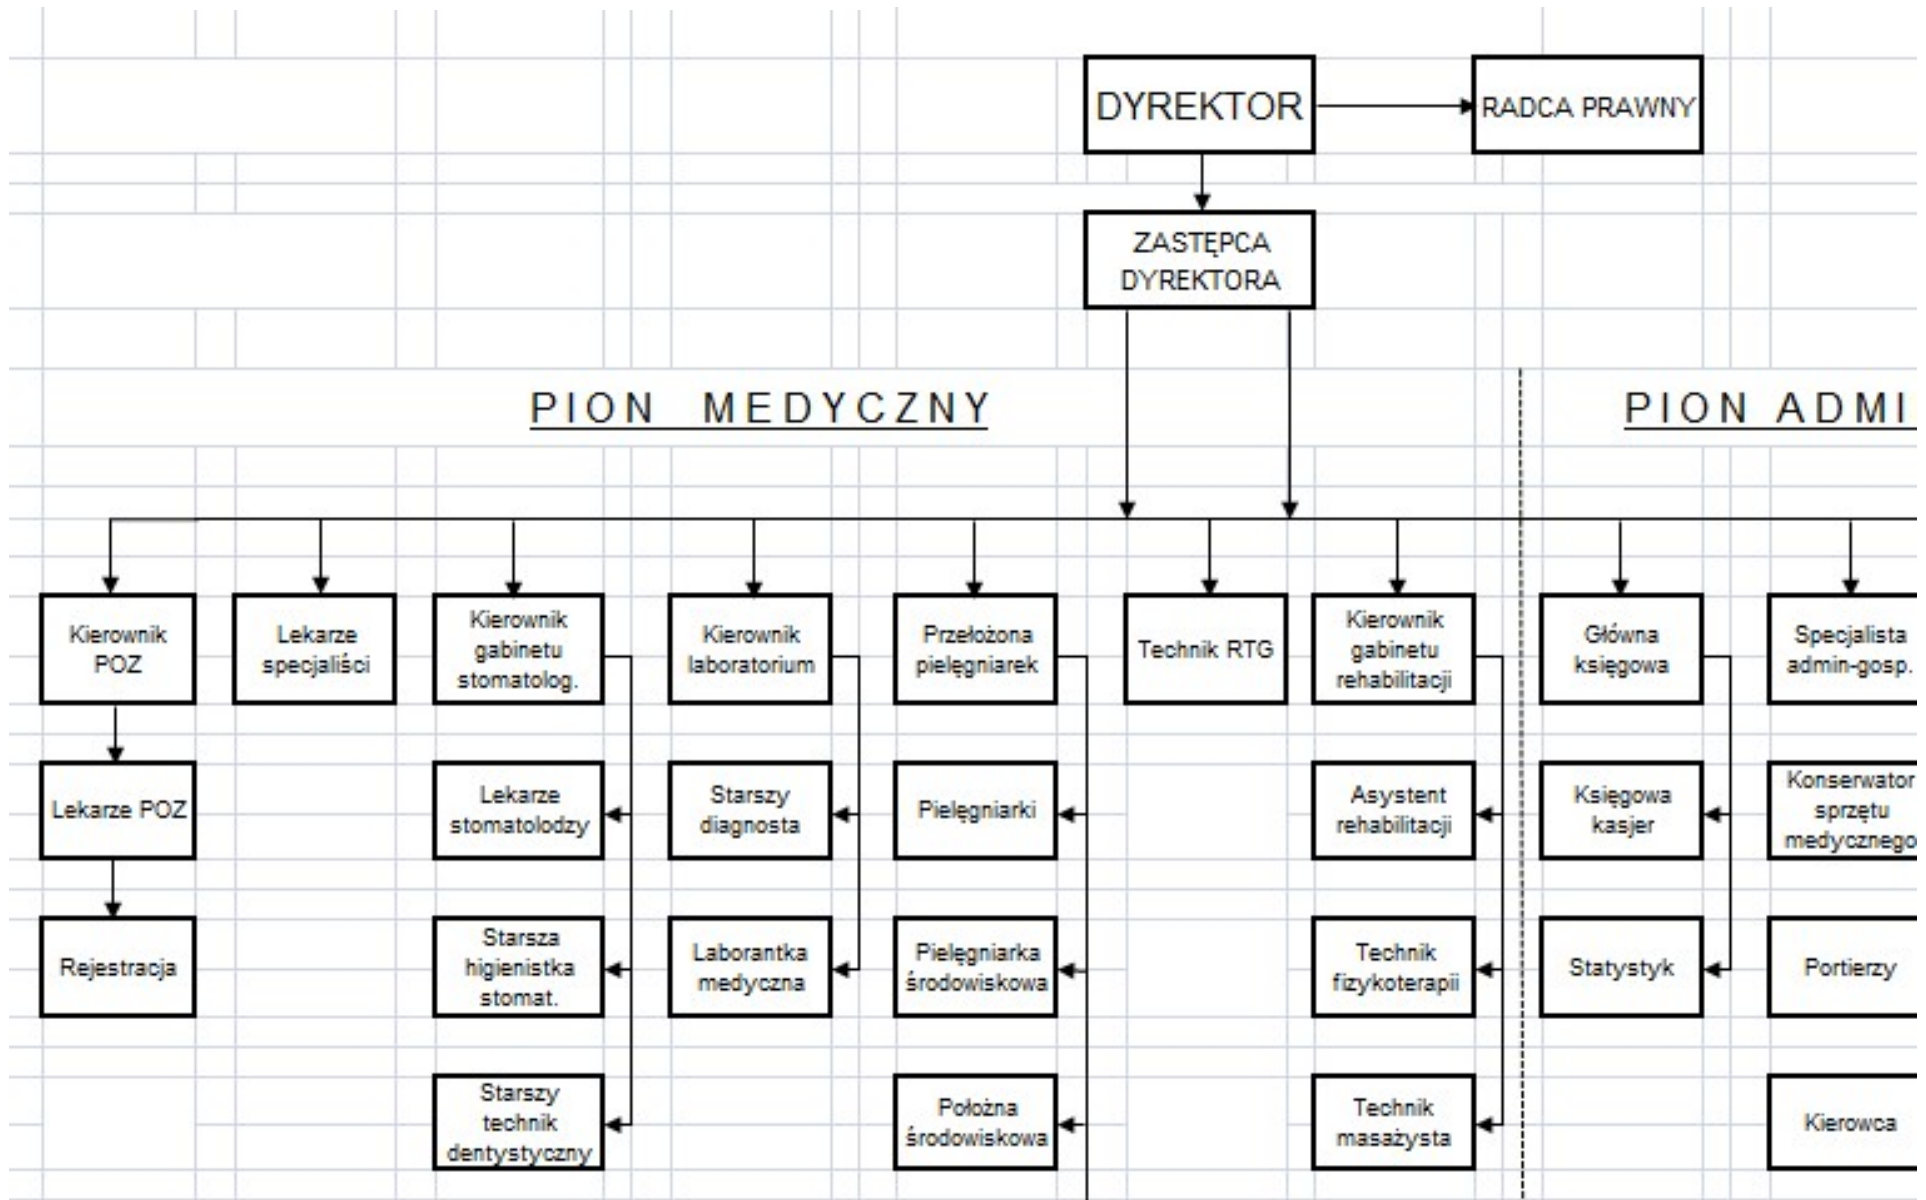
DYREKTOR

RADCA PRAWNY

ZASTĘPCA DYREKTORA

PION MEDYCZNY

PION ADMI

Kierownik POZ

Lekarze specjaliści

Kierownik gabinetu stomatolog.

Kierownik laboratorium

Przełożona pielęgniarek

Technik RTG

Kierownik gabinetu rehabilitacji

Główna księgowa

Specjalista admin-gosp.

Lekarze POZ

Lekarze stomatolodzy

Starszy diagnosta

Pielęgniarki

Asystent rehabilitacji

Księgowa kasjer

Konserwator sprzętu medycznego

Rejestracja

Starsza higienistka stomat.

Laborantka medyczna

Pielęgniarka środowiskowa

Technik fizykoterapii

Statystyk

Portierzy

Starszy technik dentystyczny

Położna środowiskowa

Technik masażysta

Kierowca